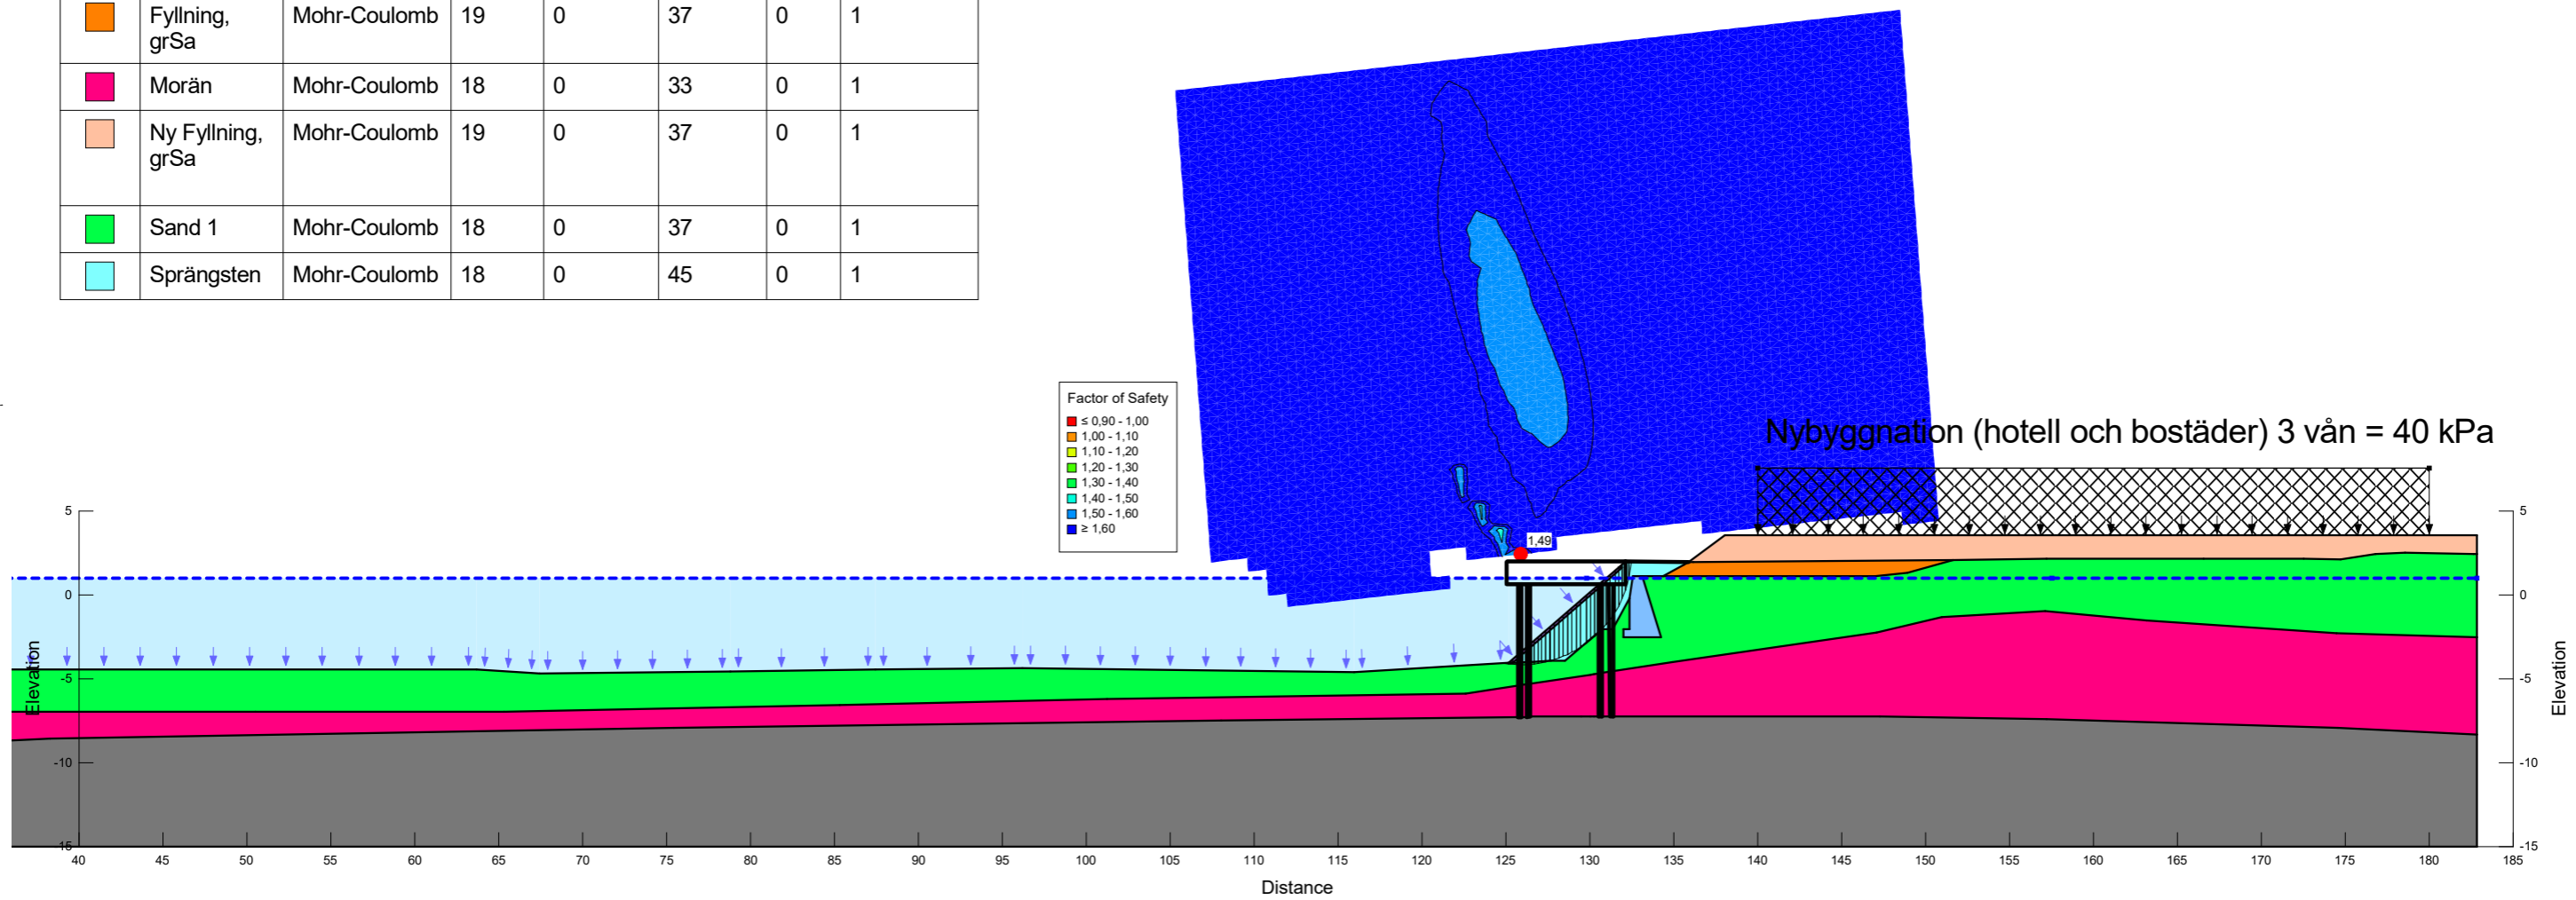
| | Fyllning, grSa | Mohr-Coulomb | 19 | 0 | 37 | 0 | 1 |
|---|---|---|---|---|---|---|---|
| | Morän | Mohr-Coulomb | 18 | 0 | 33 | 0 | 1 |
| | Ny Fyllning, grSa | Mohr-Coulomb | 19 | 0 | 37 | 0 | 1 |
| | Sand 1 | Mohr-Coulomb | 18 | 0 | 37 | 0 | 1 |
| | Sprängsten | Mohr-Coulomb | 18 | 0 | 45 | 0 | 1 |

Factor of Safety
≤ 0,90 - 1,00
1,00 - 1,10
1,10 - 1,20
1,20 - 1,30
1,30 - 1,40
1,40 - 1,50
1,50 - 1,60
≥ 1,60

1,49

Nybyggnation (hotell och bostäder) 3 vån = 40 kPa

Elevation
5
0
-5
-10
-15

Elevation
5
0
-5
-10
-15

40 45 50 55 60 65 70 75 80 85 90 95 100 105 110 115 120 125 130 135 140 145 150 155 160 165 170 175 180 185

Distance